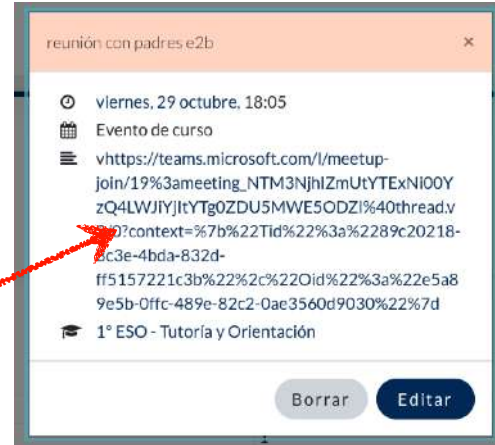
reunión con padres e2b

×

viernes, 29 octubre, 18:05

Evento de curso

vhttps://teams.microsoft.com/l/meetup-join/19%3ameeting_NTM3NjhlZmUtYTExNi00YzQ4LWJlYjItYTg0ZDU5MWE5ODZl%40thread.v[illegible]0?context=%7b%22Tid%22%3a%2289c20218-8c3e-4bda-832d-ff5157221c3b%22%2c%22Oid%22%3a%22e5a89e5b-0ffc-489e-82c2-0ae3560d9030%22%7d

1° ESO - Tutoría y Orientación

Borrar

Editar